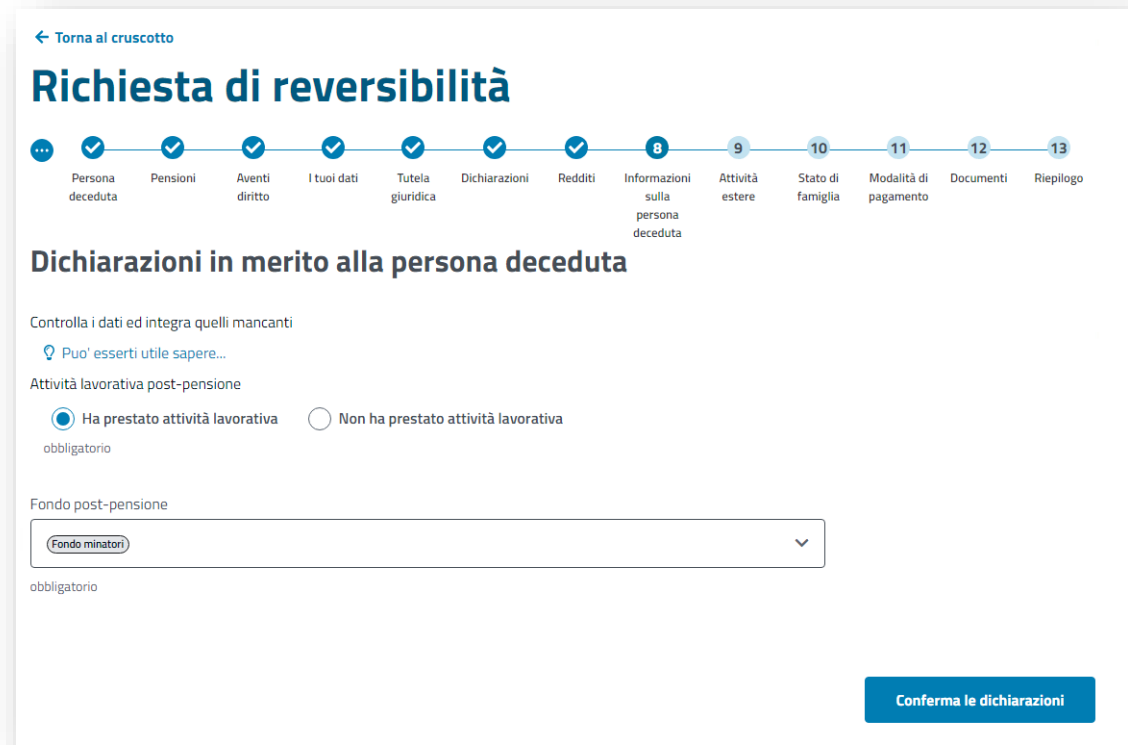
← Torna al cruscotto

Richiesta di reversibilità

Persona deceduta
Pensioni
Aventi diritto
I tuoi dati
Tutela giuridica
Dichiarazioni
Redditi
8 Informazioni sulla persona deceduta
9 Attività estere
10 Stato di famiglia
11 Modalità di pagamento
12 Documenti
13 Riepilogo

Dichiarazioni in merito alla persona deceduta

Controlla i dati ed integra quelli mancanti

Puo' esserti utile sapere...

Attività lavorativa post-pensione

Ha prestato attività lavorativa
Non ha prestato attività lavorativa

obbligatorio

Fondo post-pensione

Fondo minatori

obbligatorio

Conferma le dichiarazioni